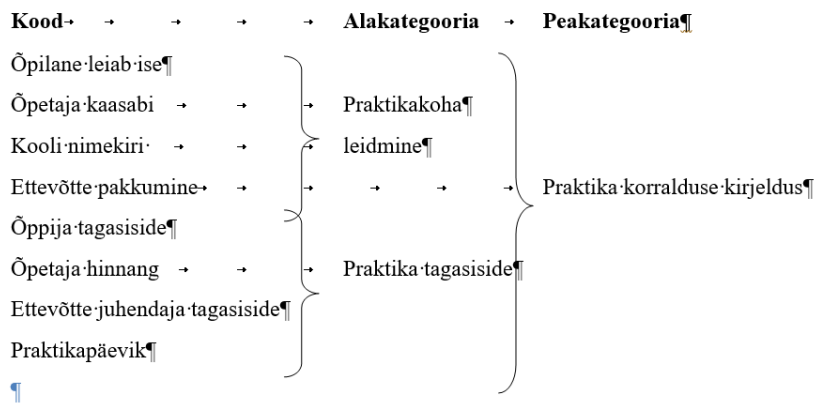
| Kood | Alakategooria | Peakategooria |
|---|---|---|
| Õpilane leiab ise<br>Õpetaja kaasabi<br>Kooli nimekiri<br>Ettevõtte pakkumine | Praktikakoha leidmine | Praktika korralduse kirjeldus |
| Õppija tagasiside<br>Õpetaja hinnang<br>Ettevõtte juhendaja tagasiside<br>Praktikapäevik | Praktika tagasiside | |